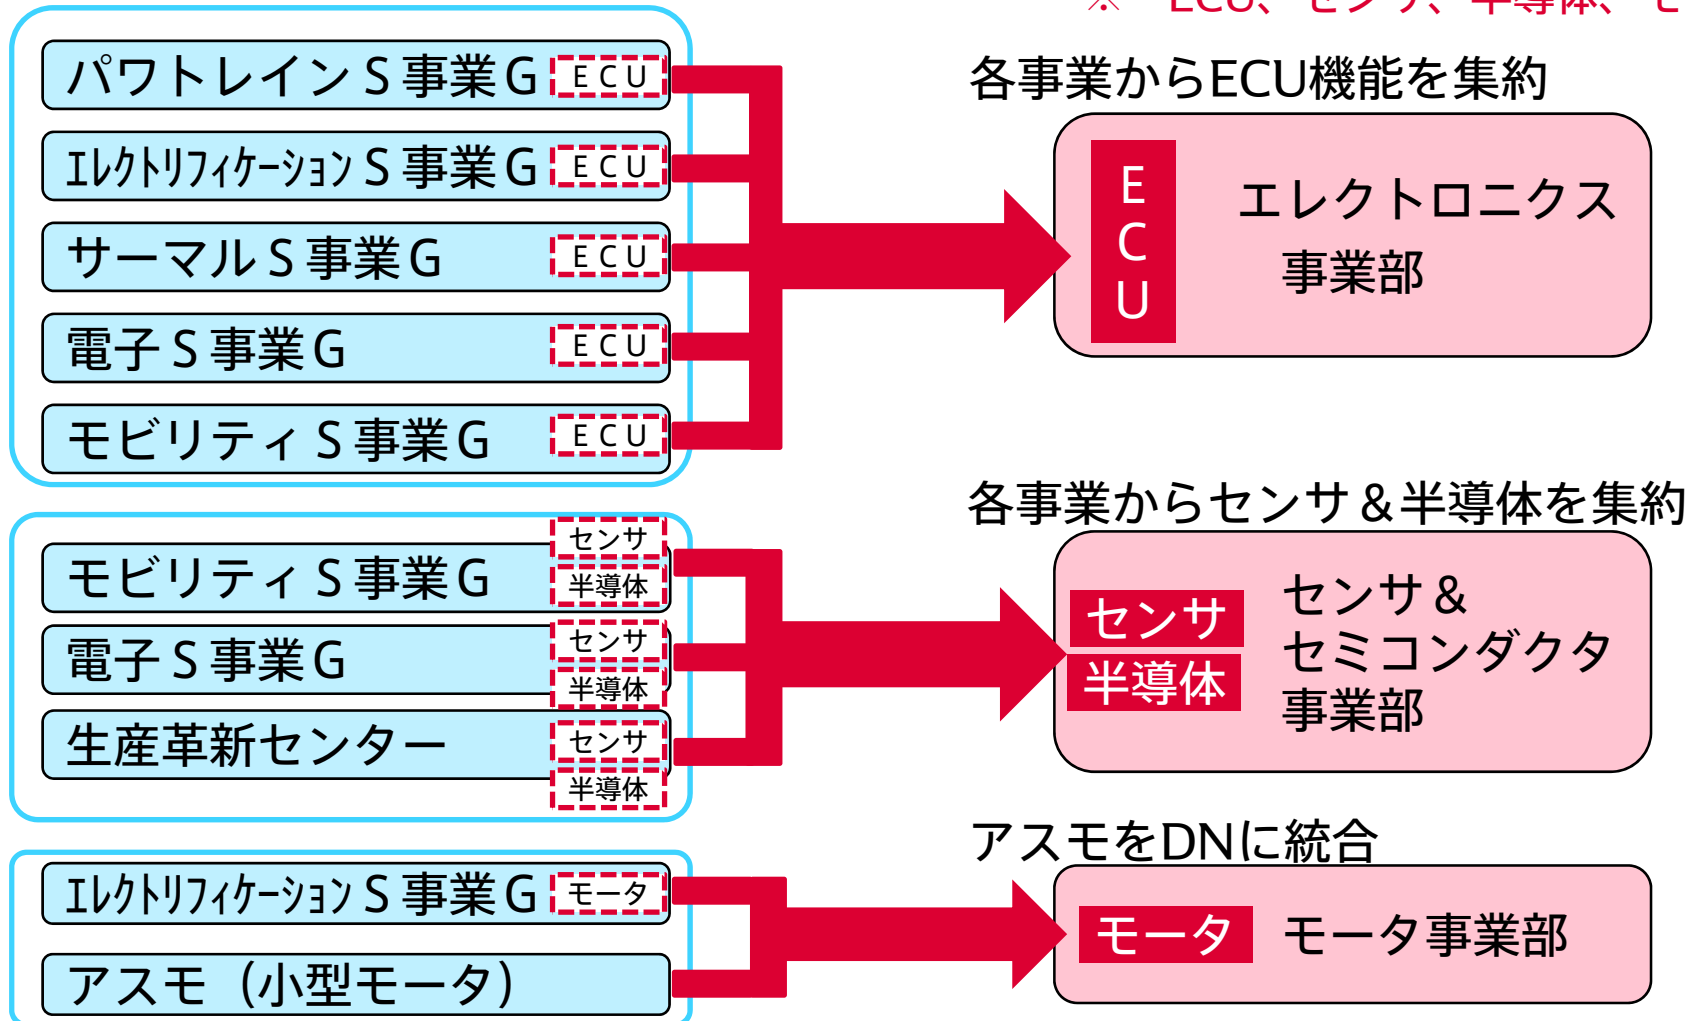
※ ECU、センサ、半導体、モ

パワトレインＳ事業Ｇ ECU
エレクトリフィケーションＳ事業Ｇ ECU
サーマルＳ事業Ｇ ECU
電子Ｓ事業Ｇ ECU
モビリティＳ事業Ｇ ECU

各事業からECU機能を集約

ECU
エレクトロニクス事業部

モビリティＳ事業Ｇ センサ 半導体
電子Ｓ事業Ｇ センサ 半導体
生産革新センター センサ 半導体

各事業からセンサ＆半導体を集約

センサ
半導体
センサ＆セミコンダクタ事業部

エレクトリフィケーションＳ事業Ｇ モータ
アスモ（小型モータ）

アスモをDNに統合

モータ
モータ事業部